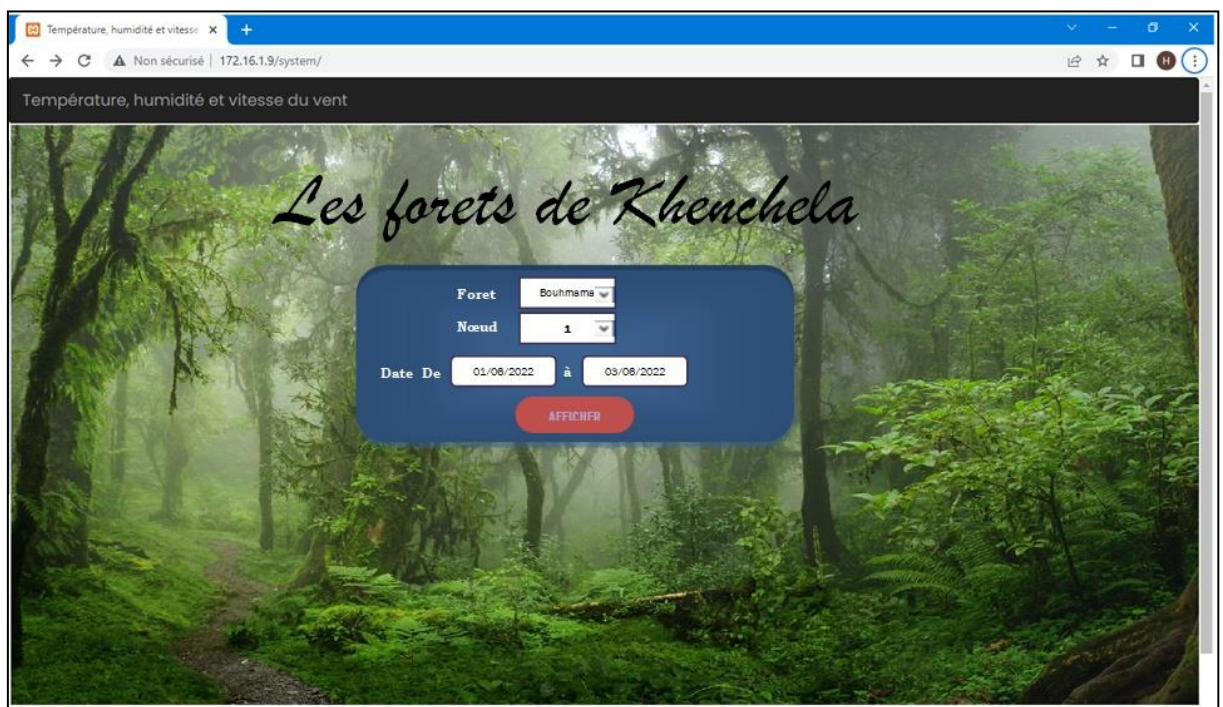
Température, humidité et vitess ×
+
Non sécurisé | 172.16.1.9/system/

Température, humidité et vitesse du vent

Les forets de Khenchela

Foret Bouhmama
Nœud 1
Date De 01/06/2022 à 03/06/2022
AFFICHER